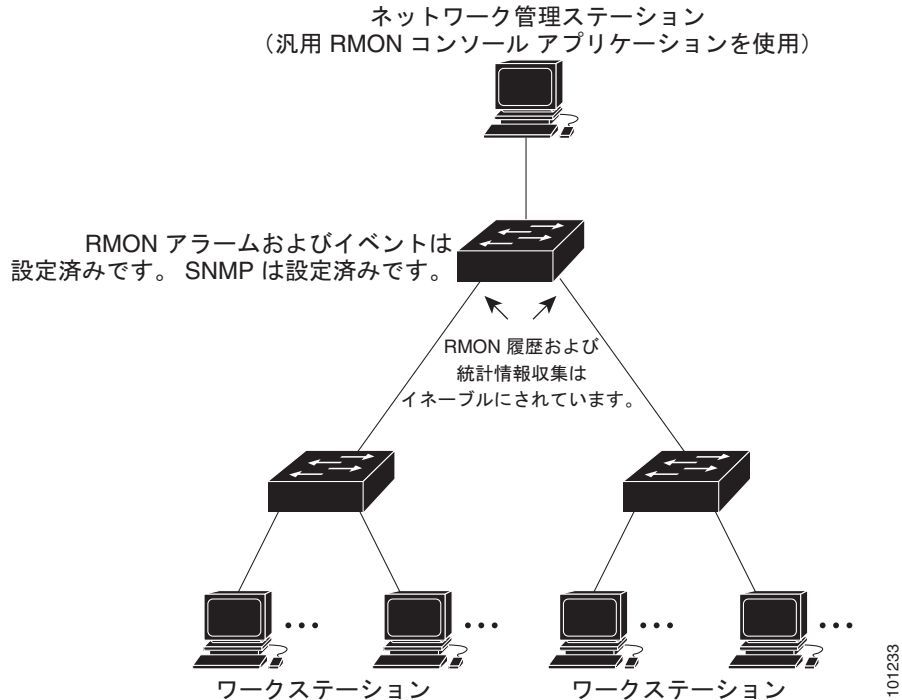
ネットワーク管理ステーション
（汎用 RMON コンソール アプリケーションを使用）

RMON アラームおよびイベントは設定済みです。 SNMP は設定済みです。

RMON 履歴および統計情報収集はイネーブルにされています。

ワークステーション

ワークステーション

101233